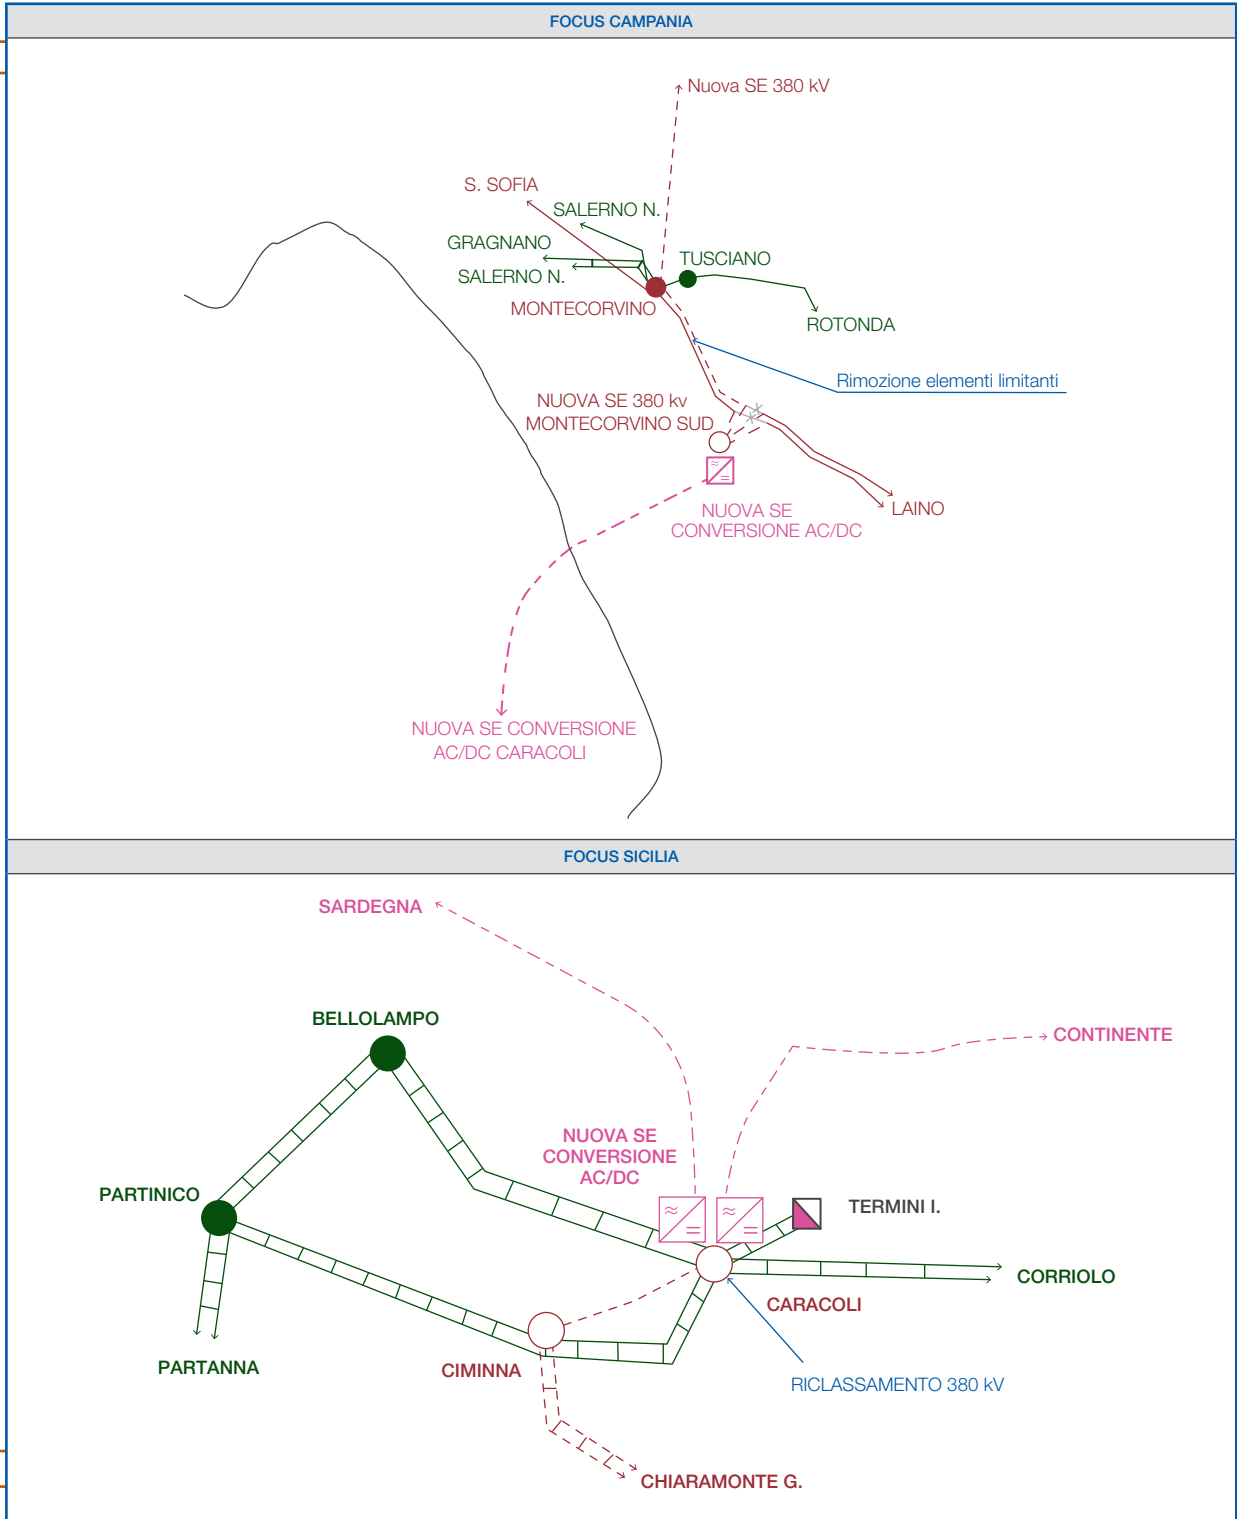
FOCUS CAMPANIA

Nuova SE 380 kV

S. SOFIA

SALERNO N.

GRAGNANO

SALERNO N.

TUSCIANO

MONTECORVINO

ROTONDA

Rimozione elementi limitanti

NUOVA SE 380 kv MONTECORVINO SUD

NUOVA SE CONVERSIONE AC/DC

LAINO

NUOVA SE CONVERSIONE AC/DC CARACOLI

FOCUS SICILIA

SARDEGNA

CONTINENTE

BELLOLAMPO

NUOVA SE CONVERSIONE AC/DC

PARTINICO

TERMINI I.

CORRIOLO

CARACOLI

PARTANNA

CIMINNA

RICLASSAMENTO 380 kV

CHIARAMONTE G.